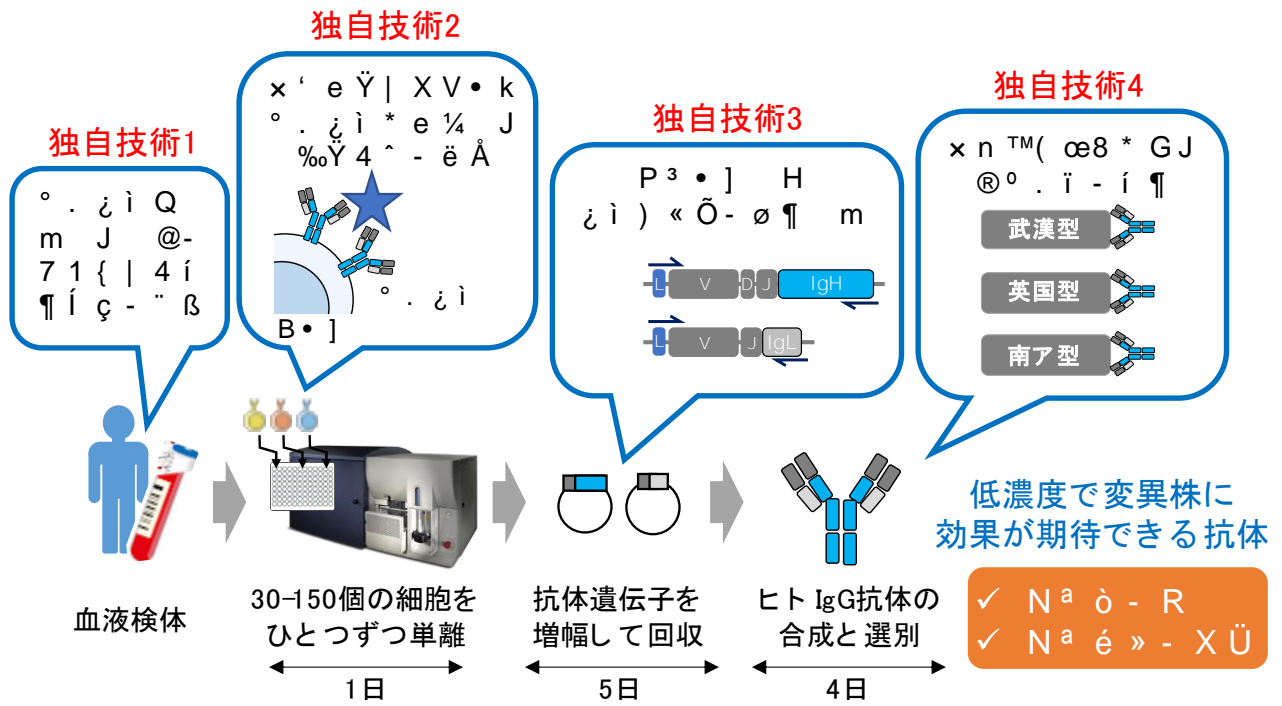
独自技術2

× ' e Ÿ | X V • k
° . ¿ ì * e ¼ J
‰Ÿ 4 ˆ - ë Å

° . ¿ ì
B • ]

独自技術1

° . ¿ ì Q
m J @-
7 1 { | 4 í
¶ Í ç - ¨ ß

独自技術3

P ³ • ] H
¿ ì ) « Õ- ø ¶ m

L V D J IgH
L V J IgL

独自技術4

× n ™( œ8 * G J
®⁰ . ï - í ¶

武漢型
英国型
南ア型

低濃度で変異株に効果が期待できる抗体

✓ N ª ò - R
✓ N ª é » - X Ü

血液検体

30–150個の細胞をひとつずつ単離

1日

抗体遺伝子を増幅して回収

5日

ヒト IgG抗体の合成と選別

4日